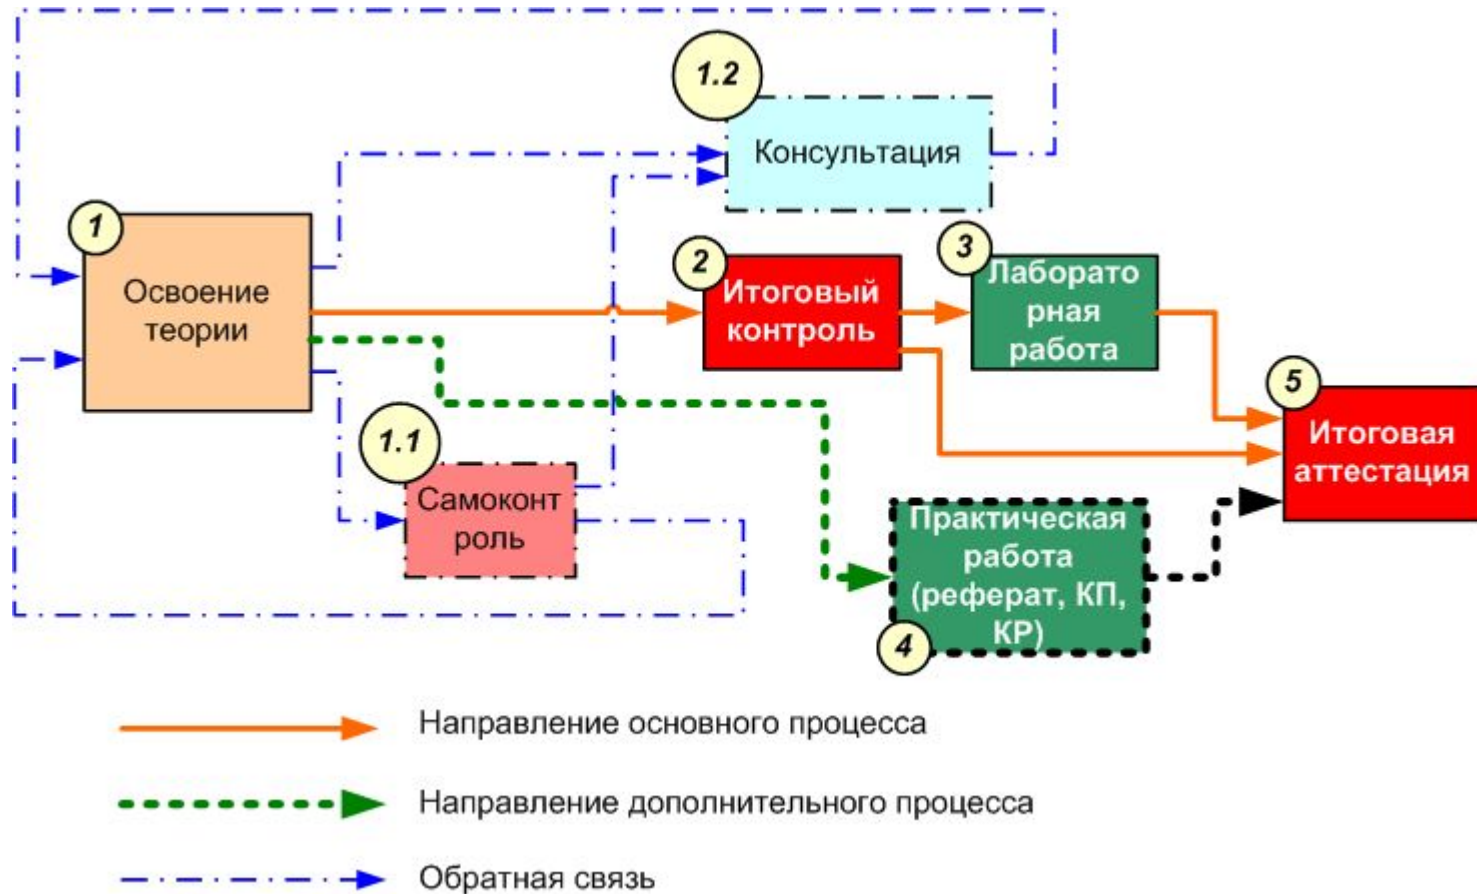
1.2
Консультация

1
Освоение теории

2
Итоговый контроль

3
Лаборато рная работа

5
Итоговая аттестация

1.1
Самоконт роль

Практическая работа (реферат, КП, КР)
4

Направление основного процесса

Направление дополнительного процесса

Обратная связь